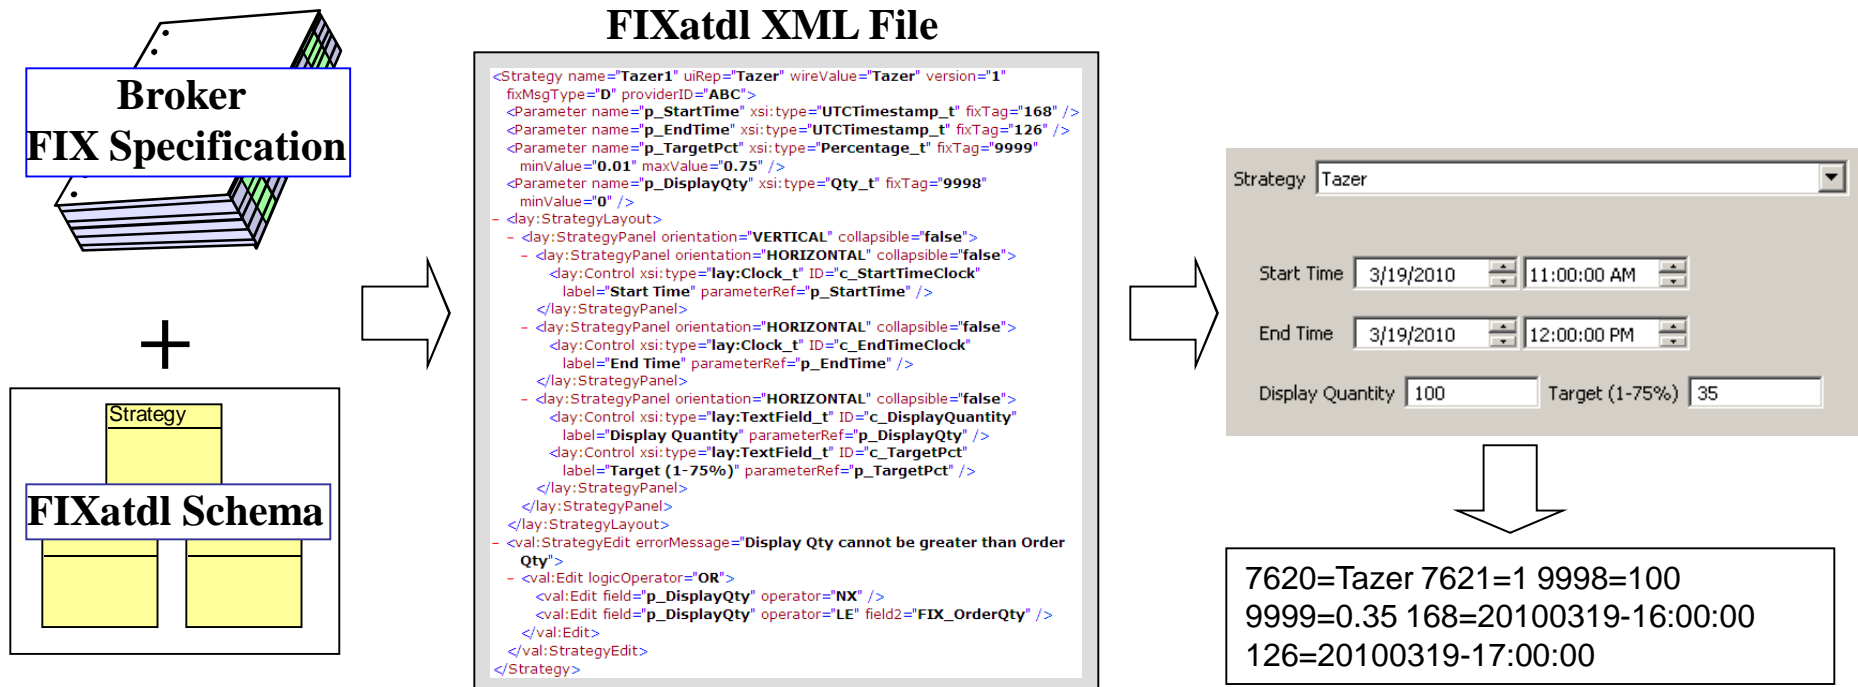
Broker
FIX Specification

+

Strategy

FIXatdl Schema

FIXatdl XML File

<Strategy name="Tazer1" uiRep="Tazer" wireValue="Tazer" version="1" fixMsgType="D" providerID="ABC">
<Parameter name="p_StartTime" xsi:type="UTCTimestamp_t" fixTag="168" />
<Parameter name="p_EndTime" xsi:type="UTCTimestamp_t" fixTag="126" />
<Parameter name="p_TargetPct" xsi:type="Percentage_t" fixTag="9999" minValue="0.01" maxValue="0.75" />
<Parameter name="p_DisplayQty" xsi:type="Qty_t" fixTag="9998" minValue="0" />
- <lay:StrategyLayout>
- <lay:StrategyPanel orientation="VERTICAL" collapsible="false">
- <lay:StrategyPanel orientation="HORIZONTAL" collapsible="false">
<lay:Control xsi:type="lay:Clock_t" ID="c_StartTimeClock" label="Start Time" parameterRef="p_StartTime" />
</lay:StrategyPanel>
- <lay:StrategyPanel orientation="HORIZONTAL" collapsible="false">
<lay:Control xsi:type="lay:Clock_t" ID="c_EndTimeClock" label="End Time" parameterRef="p_EndTime" />
</lay:StrategyPanel>
- <lay:StrategyPanel orientation="HORIZONTAL" collapsible="false">
<lay:Control xsi:type="lay:TextField_t" ID="c_DisplayQuantity" label="Display Quantity" parameterRef="p_DisplayQty" />
<lay:Control xsi:type="lay:TextField_t" ID="c_TargetPct" label="Target (1-75%)" parameterRef="p_TargetPct" />
</lay:StrategyPanel>
</lay:StrategyPanel>
</lay:StrategyLayout>
- <val:StrategyEdit errorMessage="Display Qty cannot be greater than Order Qty">
- <val:Edit logicOperator="OR">
<val:Edit field="p_DisplayQty" operator="NX" />
<val:Edit field="p_DisplayQty" operator="LE" field2="FIX_OrderQty" />
</val:Edit>
</val:StrategyEdit>
</Strategy>

Strategy Tazer

Start Time 3/19/2010 11:00:00 AM

End Time 3/19/2010 12:00:00 PM

Display Quantity 100 Target (1-75%) 35

7620=Tazer 7621=1 9998=100
9999=0.35 168=20100319-16:00:00
126=20100319-17:00:00